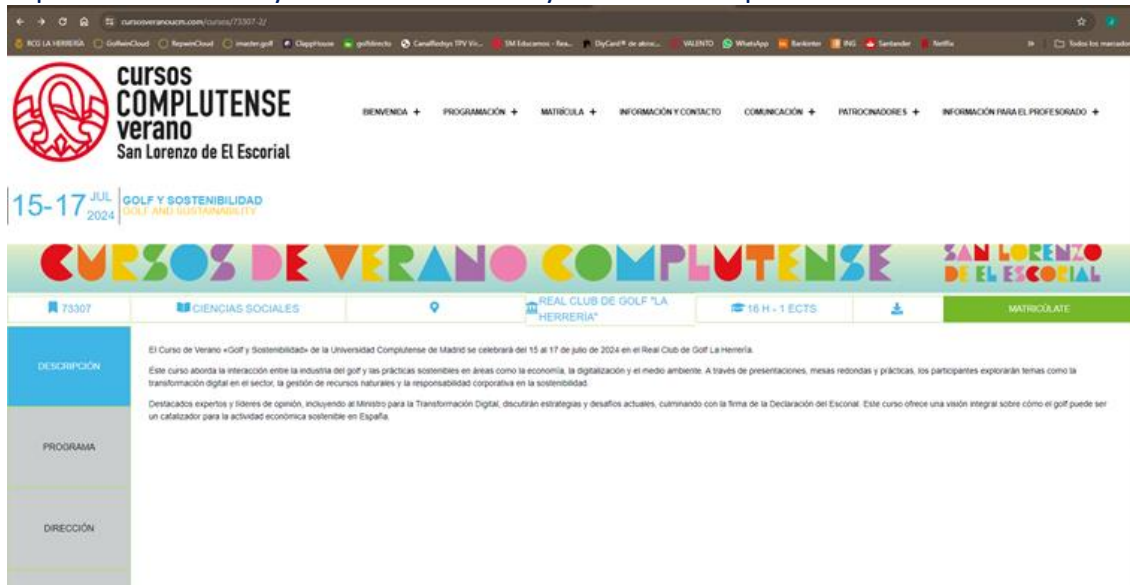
cursosveranoucm.com/cursos/73307-2/

RCG LA HERRERIA GolfwinCloud RepwinCloud imaster.golf ClappHouse golfdirecto Canalfiedsys TPV Vir... SM Educamos - Rea... DigCard® de atenc... VALENTO WhatsApp Bankinter ING Santander Netflix Todos los marcadores

cursos COMPLUTENSE verano San Lorenzo de El Escorial

BIENVENIDA + PROGRAMACIÓN + MATRÍCULA + INFORMACIÓN Y CONTACTO COMUNICACIÓN + PATROCINADORES + INFORMACIÓN PARA EL PROFESORADO +

15-17 JUL 2024 GOLF Y SOSTENIBILIDAD GOLF AND SUSTAINABILITY

CURSOS DE VERANO COMPLUTENSE SAN LORENZO DE EL ESCORIAL

73307 | CIENCIAS SOCIALES | | REAL CLUB DE GOLF "LA HERRERIA" | 16 H - 1 ECTS | | MATRICÚLATE

DESCRIPCIÓN

PROGRAMA

DIRECCIÓN

El Curso de Verano «Golf y Sostenibilidad» de la Universidad Complutense de Madrid se celebrará del 15 al 17 de julio de 2024 en el Real Club de Golf La Herrería.

Este curso aborda la interacción entre la industria del golf y las prácticas sostenibles en áreas como la economía, la digitalización y el medio ambiente. A través de presentaciones, mesas redondas y prácticas, los participantes explorarán temas como la transformación digital en el sector, la gestión de recursos naturales y la responsabilidad corporativa en la sostenibilidad.

Destacados expertos y líderes de opinión, incluyendo al Ministro para la Transformación Digital, discutirán estrategias y desafíos actuales, culminando con la firma de la Declaración del Escorial. Este curso ofrece una visión integral sobre cómo el golf puede ser un catalizador para la actividad económica sostenible en España.